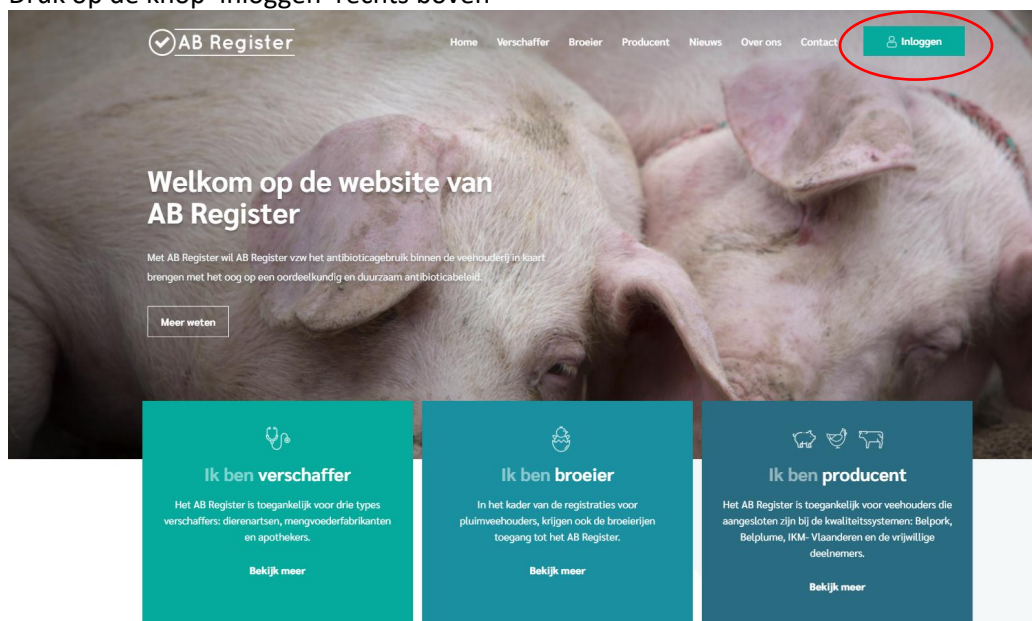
Druk op de knop 'Inloggen' rechts boven

AB Register

Home Verschaffer Broeier Producent Nieuws Over ons Contact

Inloggen

Welkom op de website van AB Register

Met AB Register wil AB Register vzw het antibioticagebruik binnen de veehouderij in kaart brengen met het oog op een oordeelkundig en duurzaam antibioticabeleid.

Meer weten

Ik ben verschaffer

Het AB Register is toegankelijk voor drie types verschaffers: dierenartsen, mengvoederfabrikanten en apothekers.

Bekijk meer

Ik ben broeier

In het kader van de registraties voor pluimveehouders, krijgen ook de broeierijen toegang tot het AB Register.

Bekijk meer

Ik ben producent

Het AB Register is toegankelijk voor veehouders die aangesloten zijn bij de kwaliteitssystemen: Belpork, Belplume, IKM- Vlaanderen en de vrijwillige deelnemers.

Bekijk meer